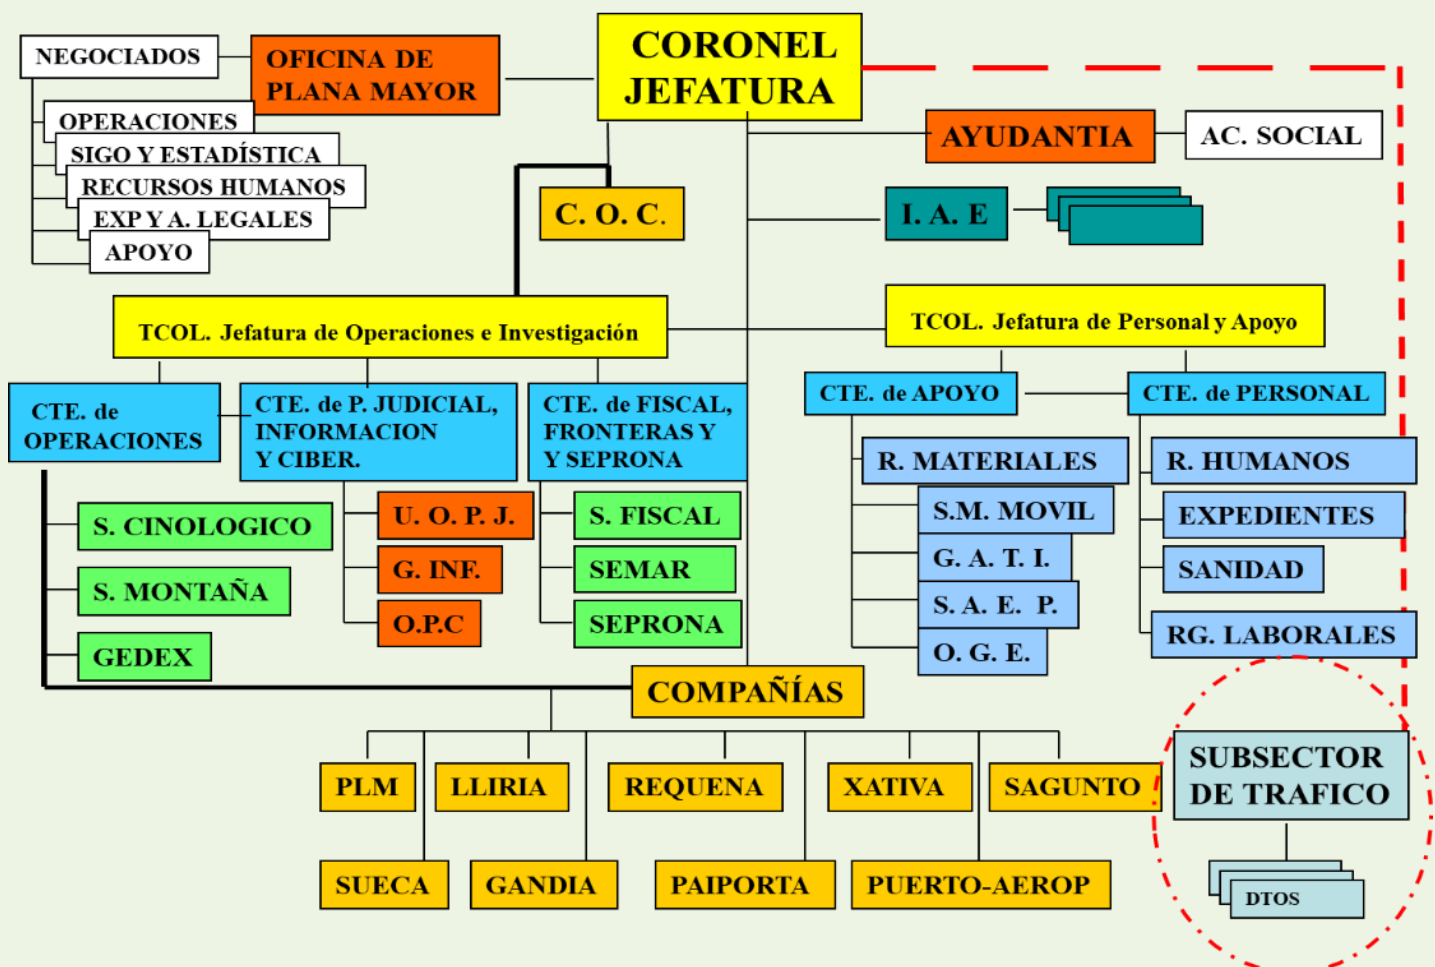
NEGOCIADOS

OFICINA DE PLANA MAYOR

CORONEL JEFATURA

OPERACIONES
SIGO Y ESTADÍSTICA
RECURSOS HUMANOS
EXP Y A. LEGALES
APOYO

AYUDANTIA

AC. SOCIAL

C. O. C.

I. A. E

TCOL. Jefatura de Operaciones e Investigación

TCOL. Jefatura de Personal y Apoyo

CTE. de OPERACIONES

CTE. de P. JUDICIAL, INFORMACION Y CIBER.

CTE. de FISCAL, FRONTERAS Y Y SEPRONA

CTE. de APOYO

CTE. de PERSONAL

R. MATERIALES
S.M. MOVIL
G. A. T. I.
S. A. E. P.
O. G. E.

R. HUMANOS
EXPEDIENTES
SANIDAD
RG. LABORALES

S. CINOLOGICO
S. MONTAÑA
GEDEX

U. O. P. J.
G. INF.
O.P.C

S. FISCAL
SEMAR
SEPRONA

COMPAÑÍAS

PLM
LLIRIA
REQUENA
XATIVA
SAGUNTO
SUECA
GANDIA
PAIPORTA
PUERTO-AEROP

SUBSECTOR DE TRAFICO

DTOS